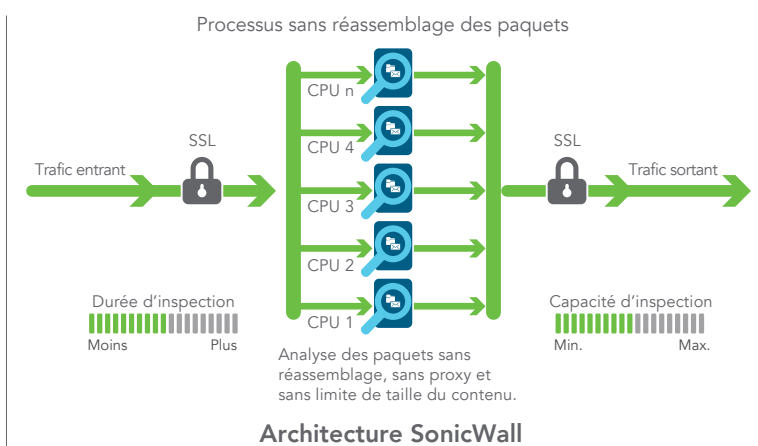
Processus sans réassemblage des paquets

Trafic entrant

SSL

CPU n

CPU 4

CPU 3

CPU 2

CPU 1

SSL

Trafic sortant

Durée d'inspection

Moins

Plus

Capacité d'inspection

Min.

Max.

Analyse des paquets sans réassemblage, sans proxy et sans limite de taille du contenu.

Architecture SonicWall